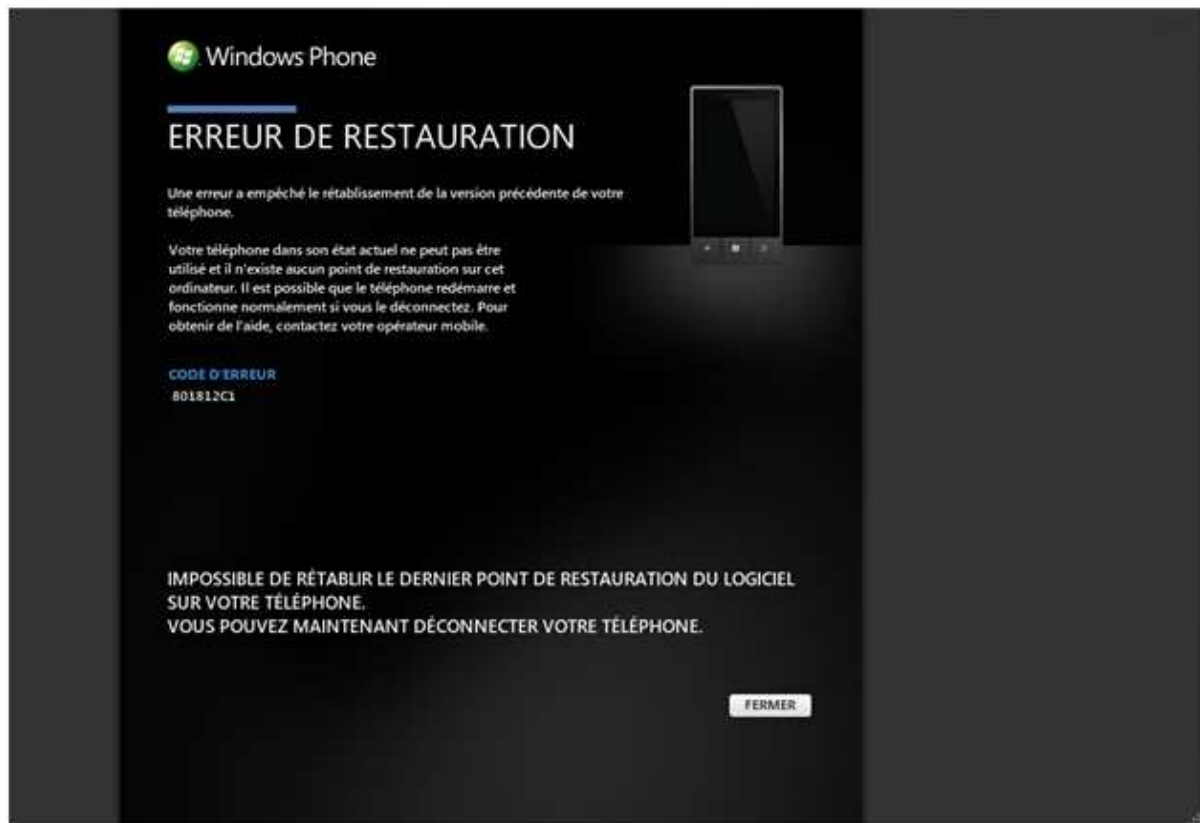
Windows Phone

ERREUR DE RESTAURATION

Une erreur a empêché le rétablissement de la version précédente de votre téléphone.

Votre téléphone dans son état actuel ne peut pas être utilisé et il n'existe aucun point de restauration sur cet ordinateur. Il est possible que le téléphone redémarre et fonctionne normalement si vous le déconnectez. Pour obtenir de l'aide, contactez votre opérateur mobile.

CODE D'ERREUR
801812C1

IMPOSSIBLE DE RÉTABLIR LE DERNIER POINT DE RESTAURATION DU LOGICIEL SUR VOTRE TÉLÉPHONE.
VOUS POUVEZ MAINTENANT DÉCONNECTER VOTRE TÉLÉPHONE.

FERMER